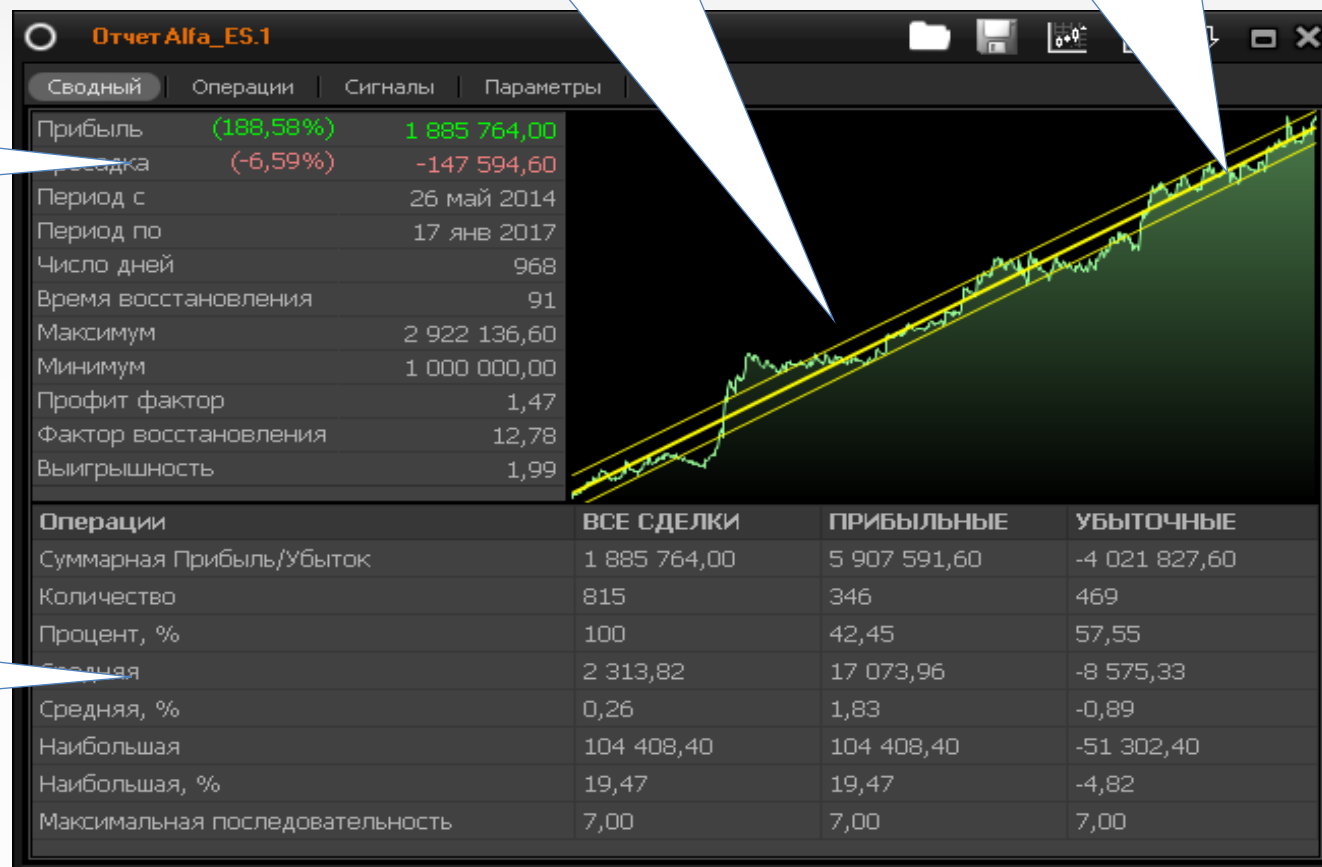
Отчет Alfa_ES.1

Сводный | Операции | Сигналы | Параметры

| | | |
|---|---|---|
| Прибыль | (188,58%) | 1 885 764,00 |
| Просадка | (-6,59%) | -147 594,60 |
| Период с | | 26 май 2014 |
| Период по | | 17 янв 2017 |
| Число дней | | 968 |
| Время восстановления | | 91 |
| Максимум | | 2 922 136,60 |
| Минимум | | 1 000 000,00 |
| Профит фактор | | 1,47 |
| Фактор восстановления | | 12,78 |
| Выигрышность | | 1,99 |

| Операции | ВСЕ СДЕЛКИ | ПРИБЫЛЬНЫЕ | УБЫТОЧНЫЕ |
|---|---|---|---|
| Суммарная Прибыль/Убыток | 1 885 764,00 | 5 907 591,60 | -4 021 827,60 |
| Количество | 815 | 346 | 469 |
| Процент, % | 100 | 42,45 | 57,55 |
| Средняя | 2 313,82 | 17 073,96 | -8 575,33 |
| Средняя, % | 0,26 | 1,83 | -0,89 |
| Наибольшая | 104 408,40 | 104 408,40 | -51 302,40 |
| Наибольшая, % | 19,47 | 19,47 | -4,82 |
| Максимальная последовательность | 7,00 | 7,00 | 7,00 |